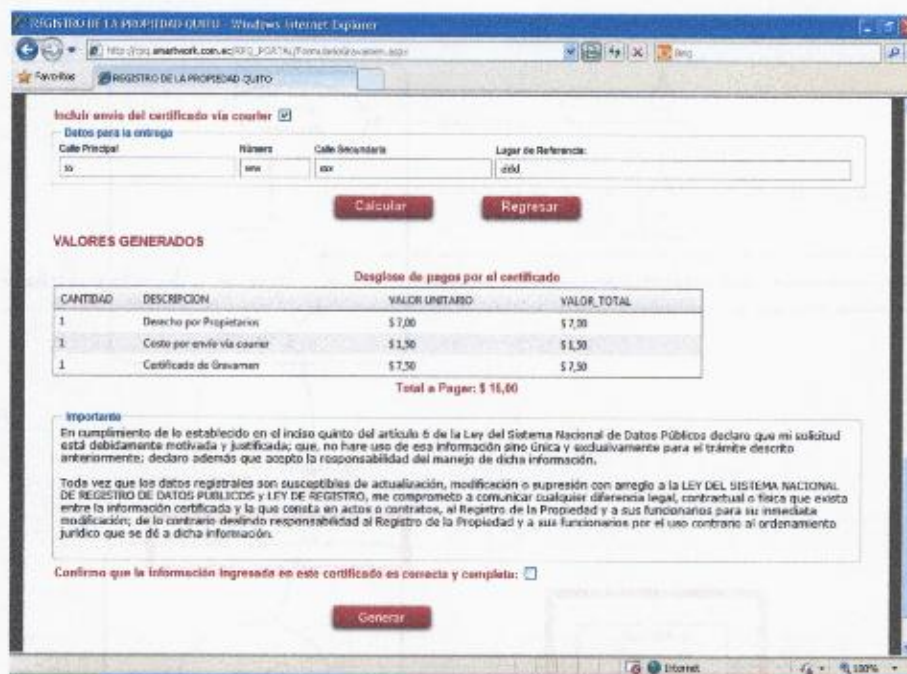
REGISTRO DE LA PROPIEDAD QUITO - Windows Internet Explorer

http://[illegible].smartwork.com.ec/RPQ_PORTAL/Formularios/Gravamen.aspx

Bing

Favoritos

REGISTRO DE LA PROPIEDAD QUITO

Incluir envio del certificado vía courier ☑

Datos para la entrega

Calle Principal | Número | Calle Secundaria | Lugar de Referencia:

ss | www | sss | cddd

Calcular

Regresar

VALORES GENERADOS

Desglose de pagos por el certificado

| CANTIDAD | DESCRIPCION | VALOR UNITARIO | VALOR_TOTAL |
|---|---|---|---|
| 1 | Derecho por Propietarios | $ 7,00 | $ 7,00 |
| 1 | Costo por envío vía courier | $ 1,50 | $ 1,50 |
| 1 | Certificado de Gravamen | $ 7,50 | $ 7,50 |

Total a Pagar: $ 16,00

Importante

En cumplimiento de lo establecido en el inciso quinto del artículo 6 de la Ley del Sistema Nacional de Datos Públicos declaro que mi solicitud está debidamente motivada y justificada; que, no hare uso de esa información sino única y exclusivamente para el trámite descrito anteriormente; declaro además que acepto la responsabilidad del manejo de dicha información.

Toda vez que los datos registrales son susceptibles de actualización, modificación o supresión con arreglo a la LEY DEL SISTEMA NACIONAL DE REGISTRO DE DATOS PUBLICOS y LEY DE REGISTRO, me comprometo a comunicar cualquier diferencia legal, contractual o física que exista entre la información certificada y la que consta en actos o contratos, al Registro de la Propiedad y a sus funcionarios para su inmediata modificación; de lo contrario deslindo responsabilidad al Registro de la Propiedad y a sus funcionarios por el uso contrario al ordenamiento jurídico que se dé a dicha información.

Confirmo que la información ingresada en este certificado es correcta y completa: ☐

Generar

Internet

100%